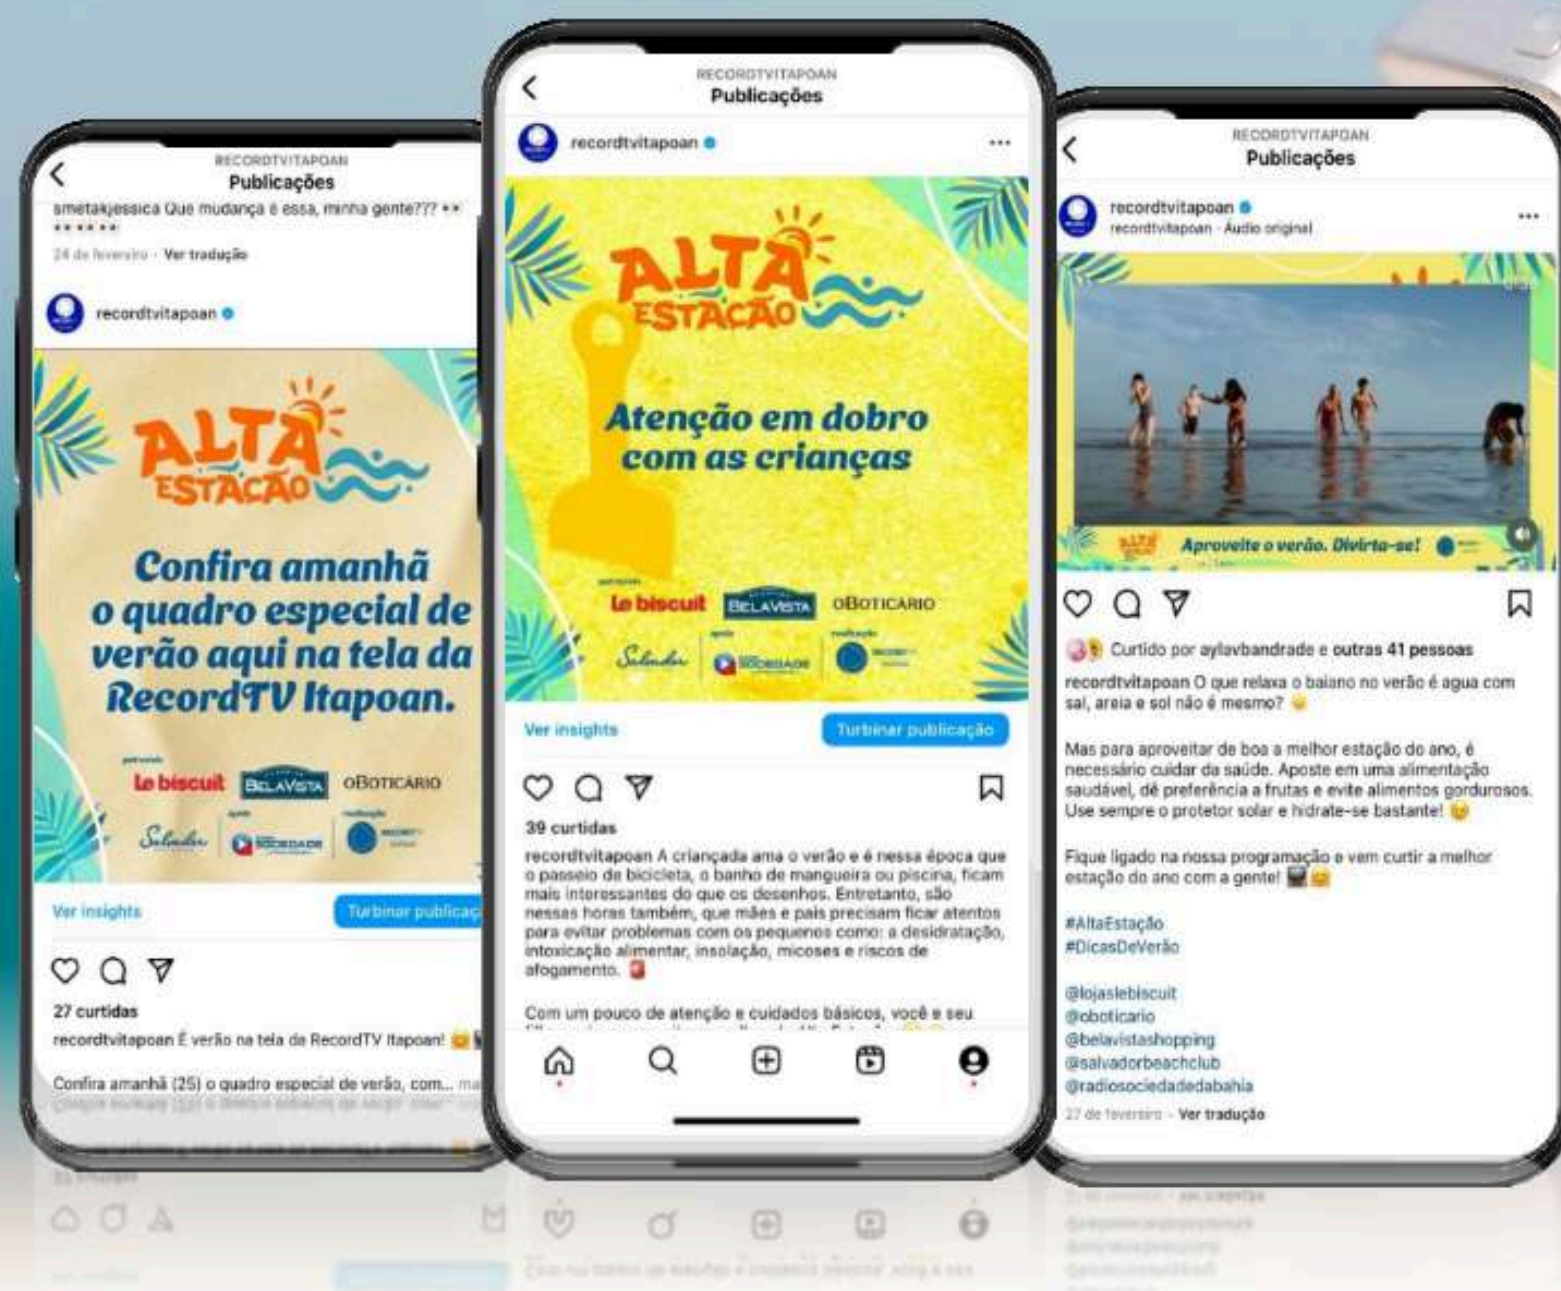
RECORDTVITAPOAN
Publicações

smetakjessica Que mudança é essa, minha gente??? ✨✨ ✨✨✨✨

24 de fevereiro · Ver tradução

recordtvitapoan

ALTA ESTAÇÃO

Confira amanhã o quadro especial de verão aqui na tela da RecordTV Itapoan.

le biscuit BELAVISTA OBOTICÁRIO Salvador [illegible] SOCIEDADE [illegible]

Ver insights
Turbinar publicaç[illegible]

27 curtidas

recordtvitapoan É verão na tela da RecordTV Itapoan!

Confira amanhã (25) o quadro especial de verão, com... ma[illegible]

RECORDTVITAPOAN
Publicações

recordtvitapoan

ALTA ESTAÇÃO

Atenção em dobro com as crianças

le biscuit BELAVISTA OBOTICÁRIO Salvador SOCIEDADE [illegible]

Ver insights
Turbinar publicação

39 curtidas

recordtvitapoan A criançada ama o verão e é nessa época que o passeio de bicicleta, o banho de mangueira ou piscina, ficam mais interessantes do que os desenhos. Entretanto, são nessas horas também, que mães e pais precisam ficar atentos para evitar problemas com os pequenos como: a desidratação, intoxicação alimentar, insolação, micoses e riscos de afogamento.

Com um pouco de atenção e cuidados básicos, você e seu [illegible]

RECORDTVITAPOAN
Publicações

recordtvitapoan
recordtvitapoan · Áudio original

ALTA ESTAÇÃO Aproveite o verão. Divirta-se!

Curtido por aylavbandrade e outras 41 pessoas

recordtvitapoan O que relaxa o baiano no verão é agua com sal, areia e sol não é mesmo?

Mas para aproveitar de boa a melhor estação do ano, é necessário cuidar da saúde. Aposte em uma alimentação saudável, dê preferência a frutas e evite alimentos gordurosos. Use sempre o protetor solar e hidrate-se bastante!

Fique ligado na nossa programação e vem curtir a melhor estação do ano com a gente!

#AltaEstação
#DicasDeVerão

@lojaslebiscuit
@oboticario
@belavistashopping
@salvadorbeachclub
@radiosociedadedabahia

27 de fevereiro · Ver tradução